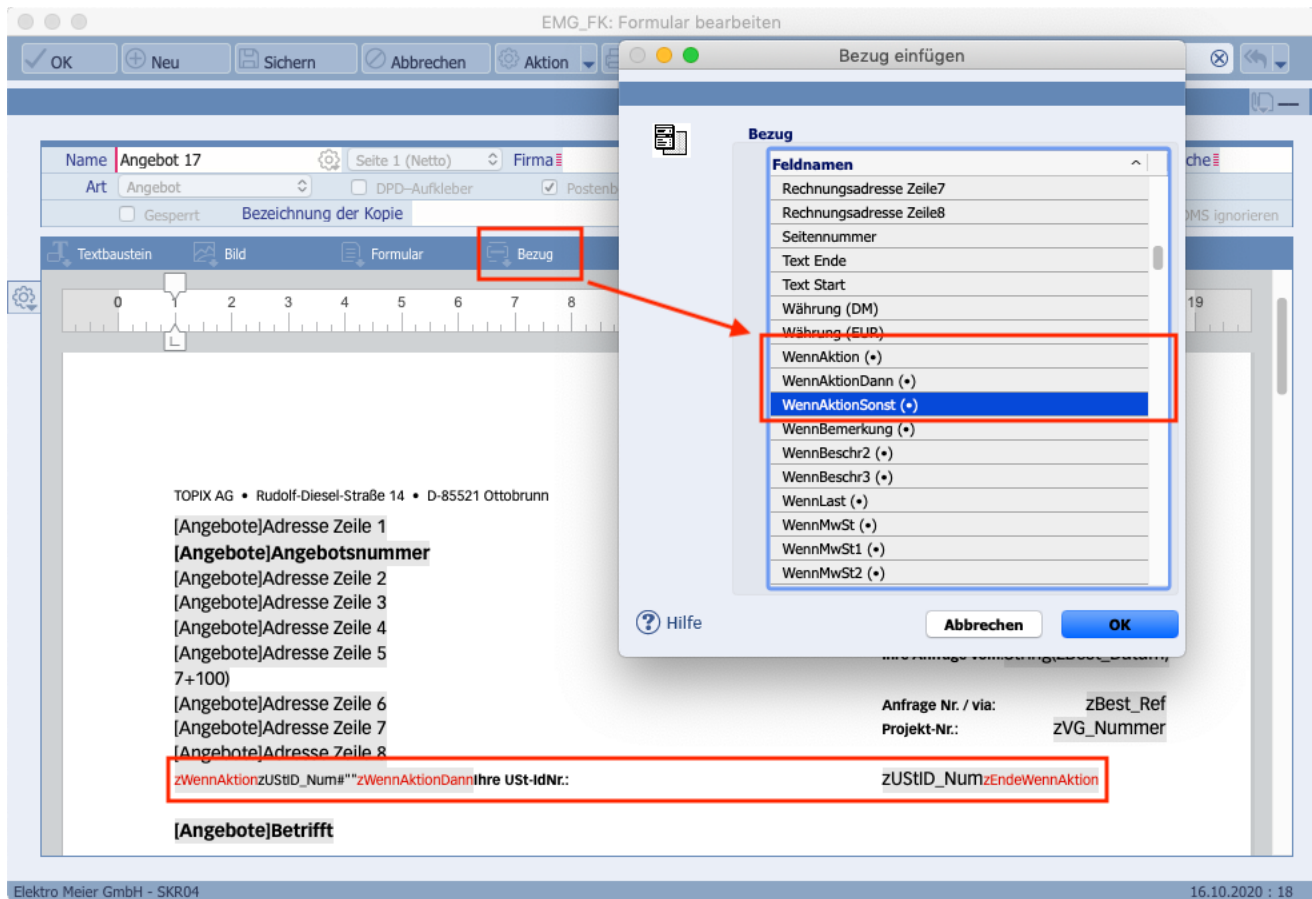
EMG_FK: Formular bearbeiten

OK Neu Sichern Abbrechen Aktion

Name Angebot 17 Seite 1 (Netto) Firma

Art Angebot DPD-Aufkleber Postenb

Gesperrt Bezeichnung der Kopie

Textbaustein Bild Formular Bezug

0 1 2 3 4 5 6 7 8 19

TOPIX AG • Rudolf-Diesel-Straße 14 • D-85521 Ottobrunn

[Angebote]Adresse Zeile 1
**[Angebote]Angebotsnummer**
[Angebote]Adresse Zeile 2
[Angebote]Adresse Zeile 3
[Angebote]Adresse Zeile 4
[Angebote]Adresse Zeile 5
7+100)
[Angebote]Adresse Zeile 6
[Angebote]Adresse Zeile 7
[Angebote]Adresse Zeile 8

Ihre Anfrage vom String(zBest_Datum)
Anfrage Nr. / via: zBest_Ref
Projekt-Nr.: zVG_Nummer

zWennAktionzUStID_Num#""zWennAktionDannIhre USt-IdNr.: zUStID_NumzEndeWennAktion

**[Angebote]Betrifft**

Bezug einfügen

Bezug

Feldnamen
Rechnungsadresse Zeile7
Rechnungsadresse Zeile8
Seitennummer
Text Ende
Text Start
Währung (DM)
Währung (EUR)
WennAktion (•)
WennAktionDann (•)
WennAktionSonst (•)
WennBemerkung (•)
WennBeschr2 (•)
WennBeschr3 (•)
WennLast (•)
WennMwSt (•)
WennMwSt1 (•)
WennMwSt2 (•)

Hilfe Abbrechen OK

che
DMS ignorieren

Elektro Meier GmbH - SKR04 16.10.2020 : 18